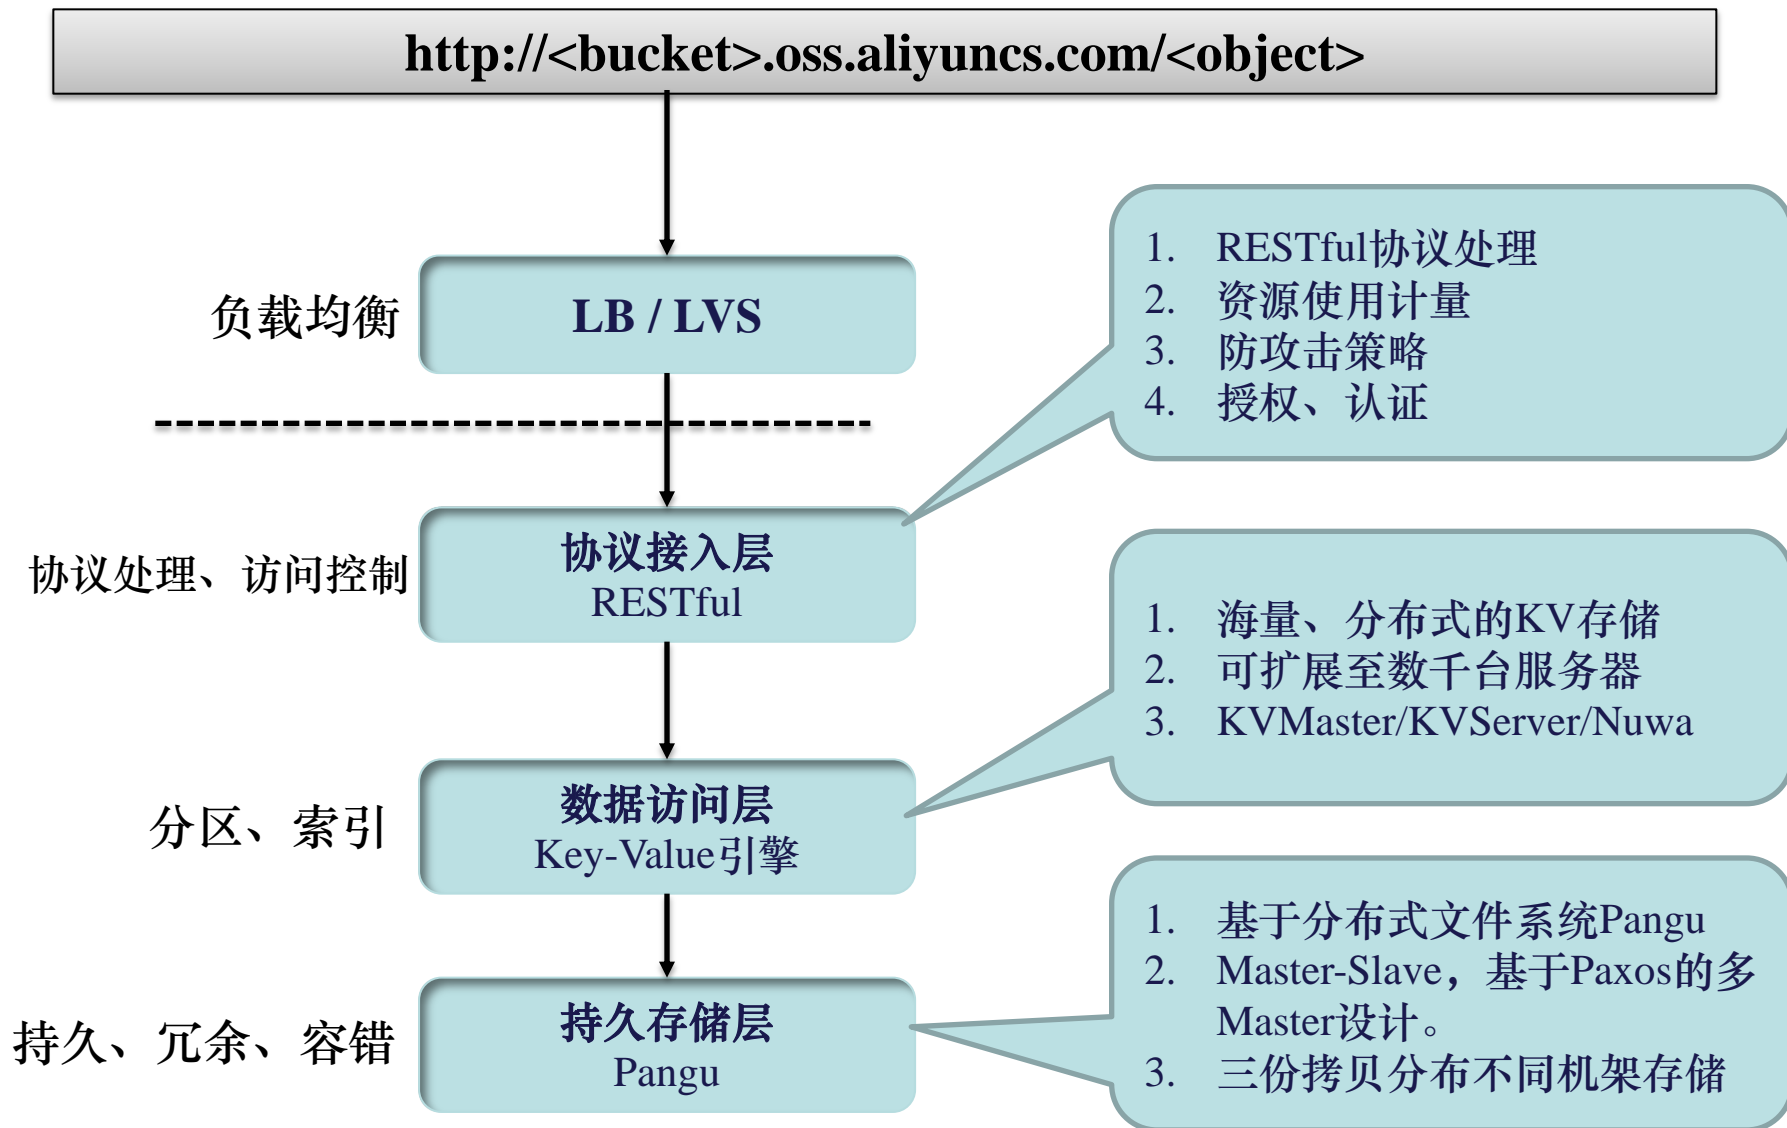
http://<bucket>.oss.aliyuncs.com/<object>

负载均衡

LB / LVS

1. RESTful协议处理
2. 资源使用计量
3. 防攻击策略
4. 授权、认证

协议处理、访问控制

协议接入层
RESTful

1. 海量、分布式的KV存储
2. 可扩展至数千台服务器
3. KVMaster/KVServer/Nuwa

分区、索引

数据访问层
Key-Value引擎

1. 基于分布式文件系统Pangu
2. Master-Slave，基于Paxos的多Master设计。
3. 三份拷贝分布不同机架存储

持久、冗余、容错

持久存储层
Pangu